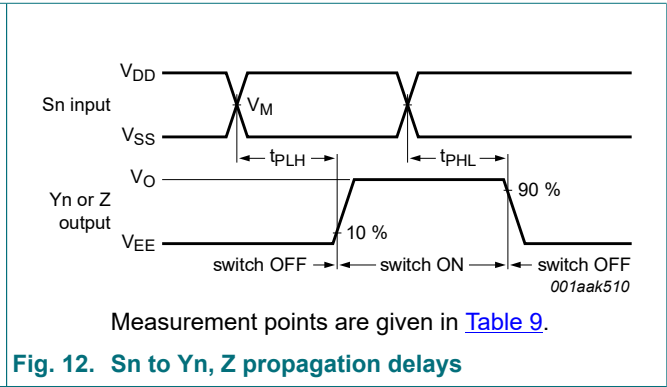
$V_{DD}$

Sn input

$V_M$

$V_{SS}$

$t_{PLH}$

$t_{PHL}$

$V_O$

90 %

Yn or Z output

10 %

$V_{EE}$

switch OFF

switch ON

switch OFF

001aak510

Measurement points are given in Table 9.

Fig. 12. Sn to Yn, Z propagation delays